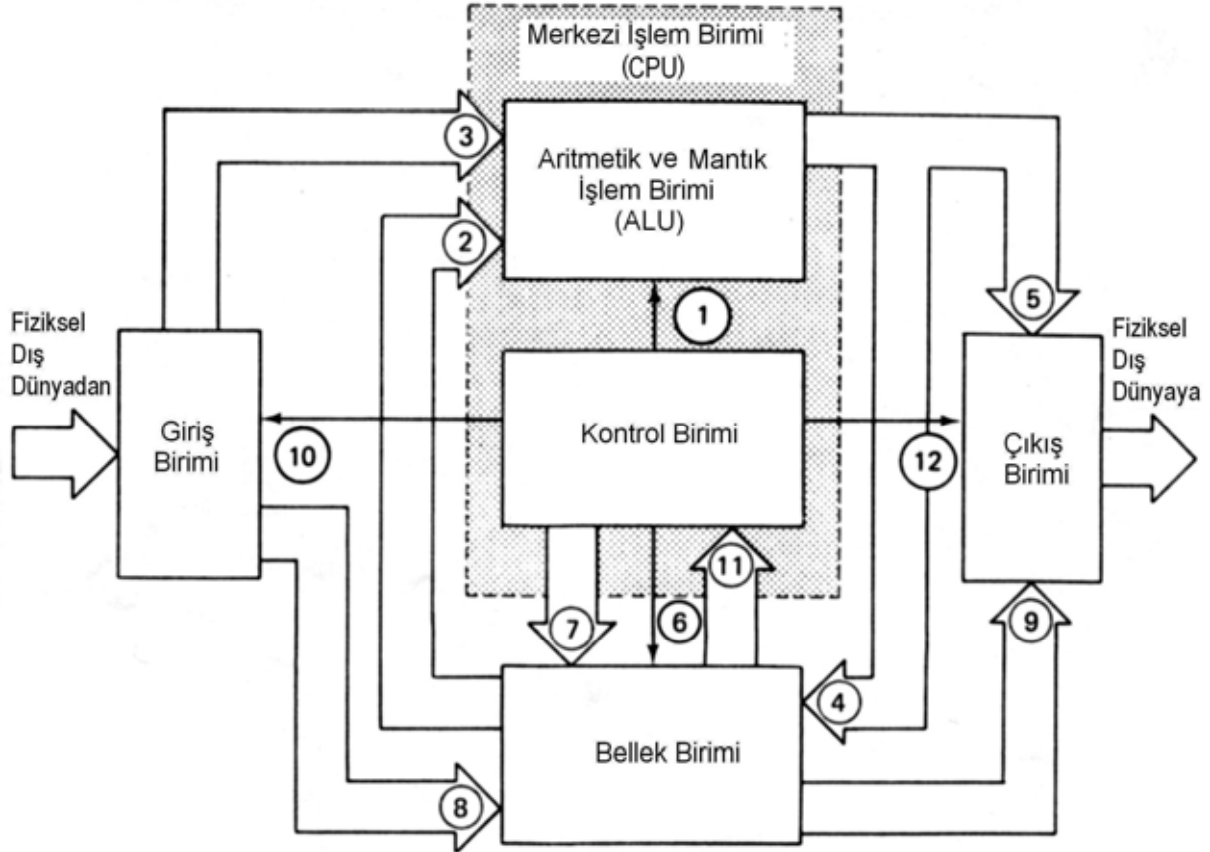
Merkezi İşlem Birimi
(CPU)

3

Aritmetik ve Mantık
İşlem Birimi
(ALU)

2

1

5

Fiziksel
Dış
Dünyadan

Giriş
Birimi

10

Kontrol Birimi

12

Fiziksel
Dış
Dünyaya

Çıkış
Birimi

11

7

6

9

4

Bellek Birimi

8